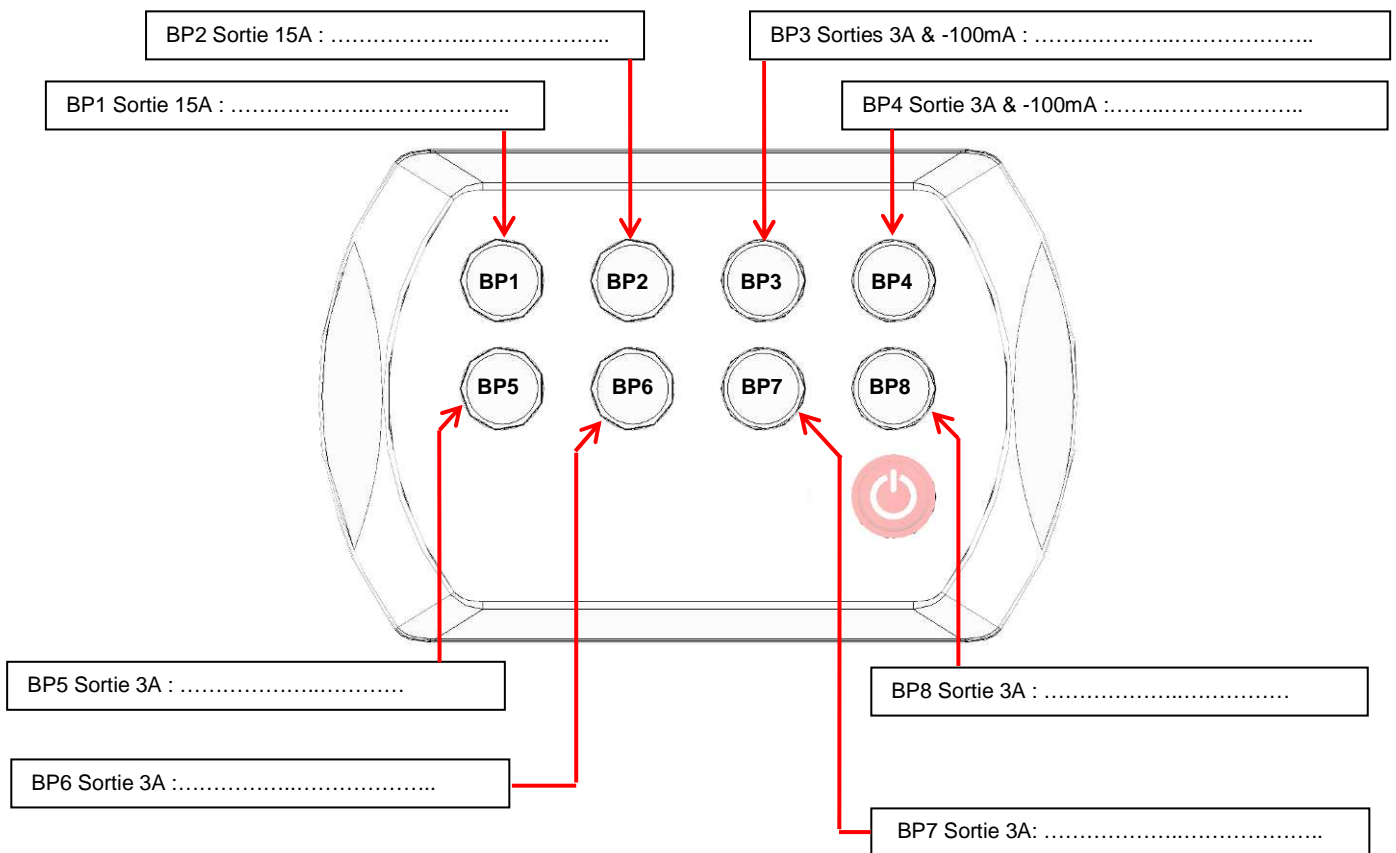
BP2 Sortie 15A : ……………….………………..

BP3 Sorties 3A & -100mA : ……………….………………..

BP1 Sortie 15A : ……………….………………..

BP4 Sortie 3A & -100mA :……..………………..

BP1

BP2

BP3

BP4

BP5

BP6

BP7

BP8

BP5 Sortie 3A : ……………….…………

BP8 Sortie 3A : ……………….……………

BP6 Sortie 3A :……………..………………..

BP7 Sortie 3A: ……………….………………..